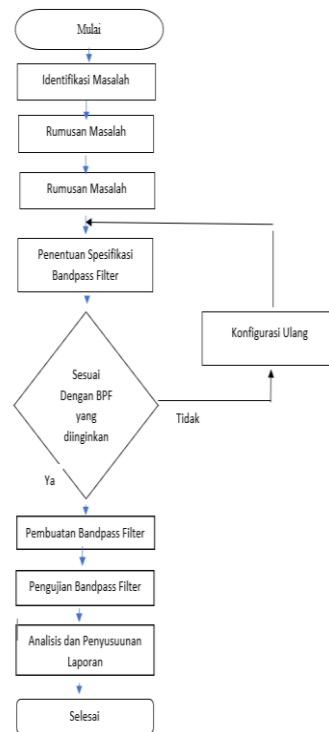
Mulai

Identifikasi Masalah

Rumusan Masalah

Rumusan Masalah

Penentuan Spesifikasi Bandpass Filter

Sesuai Dengan BPF yang diinginkan

Konfigurasi Ulang

Tidak

Ya

Pembuatan Bandpass Filter

Pengujian Bandpass Filter

Analisis dan Penyusuunan Laporan

Selesai